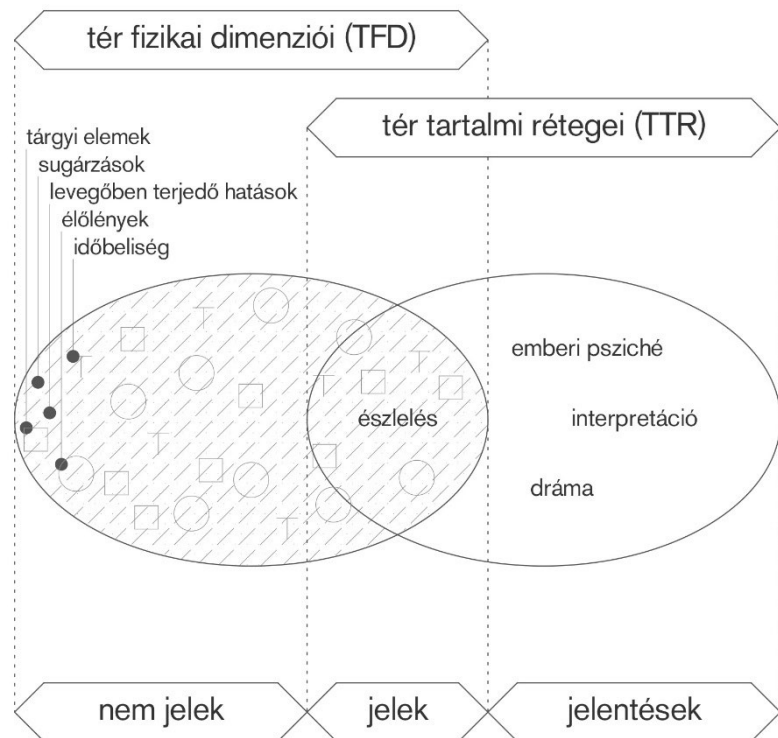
tér fizikai dimenziói (TFD)

tér tartalmi rétegei (TTR)

tárgyi elemek
sugárzások
levegőben terjedő hatások
élőlények
időbeliség

emberi psziché

észlelés

interpretáció

dráma

nem jelek

jelek

jelentések